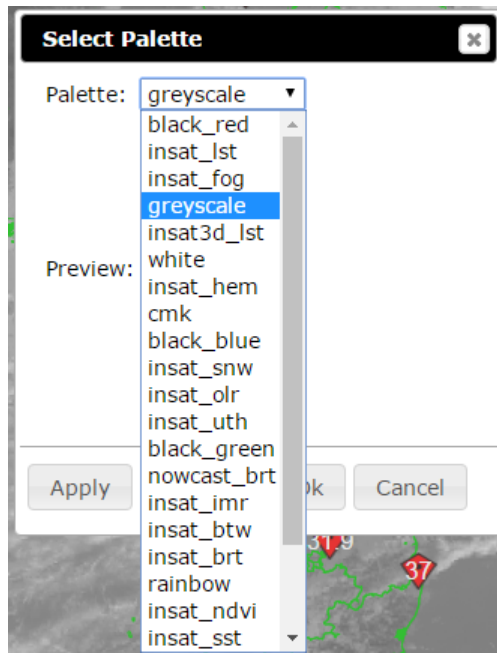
Select Palette

Palette: greyscale

black_red
insat_lst
insat_fog
greyscale
insat3d_lst
white
insat_hem
cmk
black_blue
insat_snw
insat_olr
insat_uth
black_green
nowcast_brt
insat_imr
insat_btw
insat_brt
rainbow
insat_ndvi
insat_sst

Preview:

Apply
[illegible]k
Cancel

31 9
37